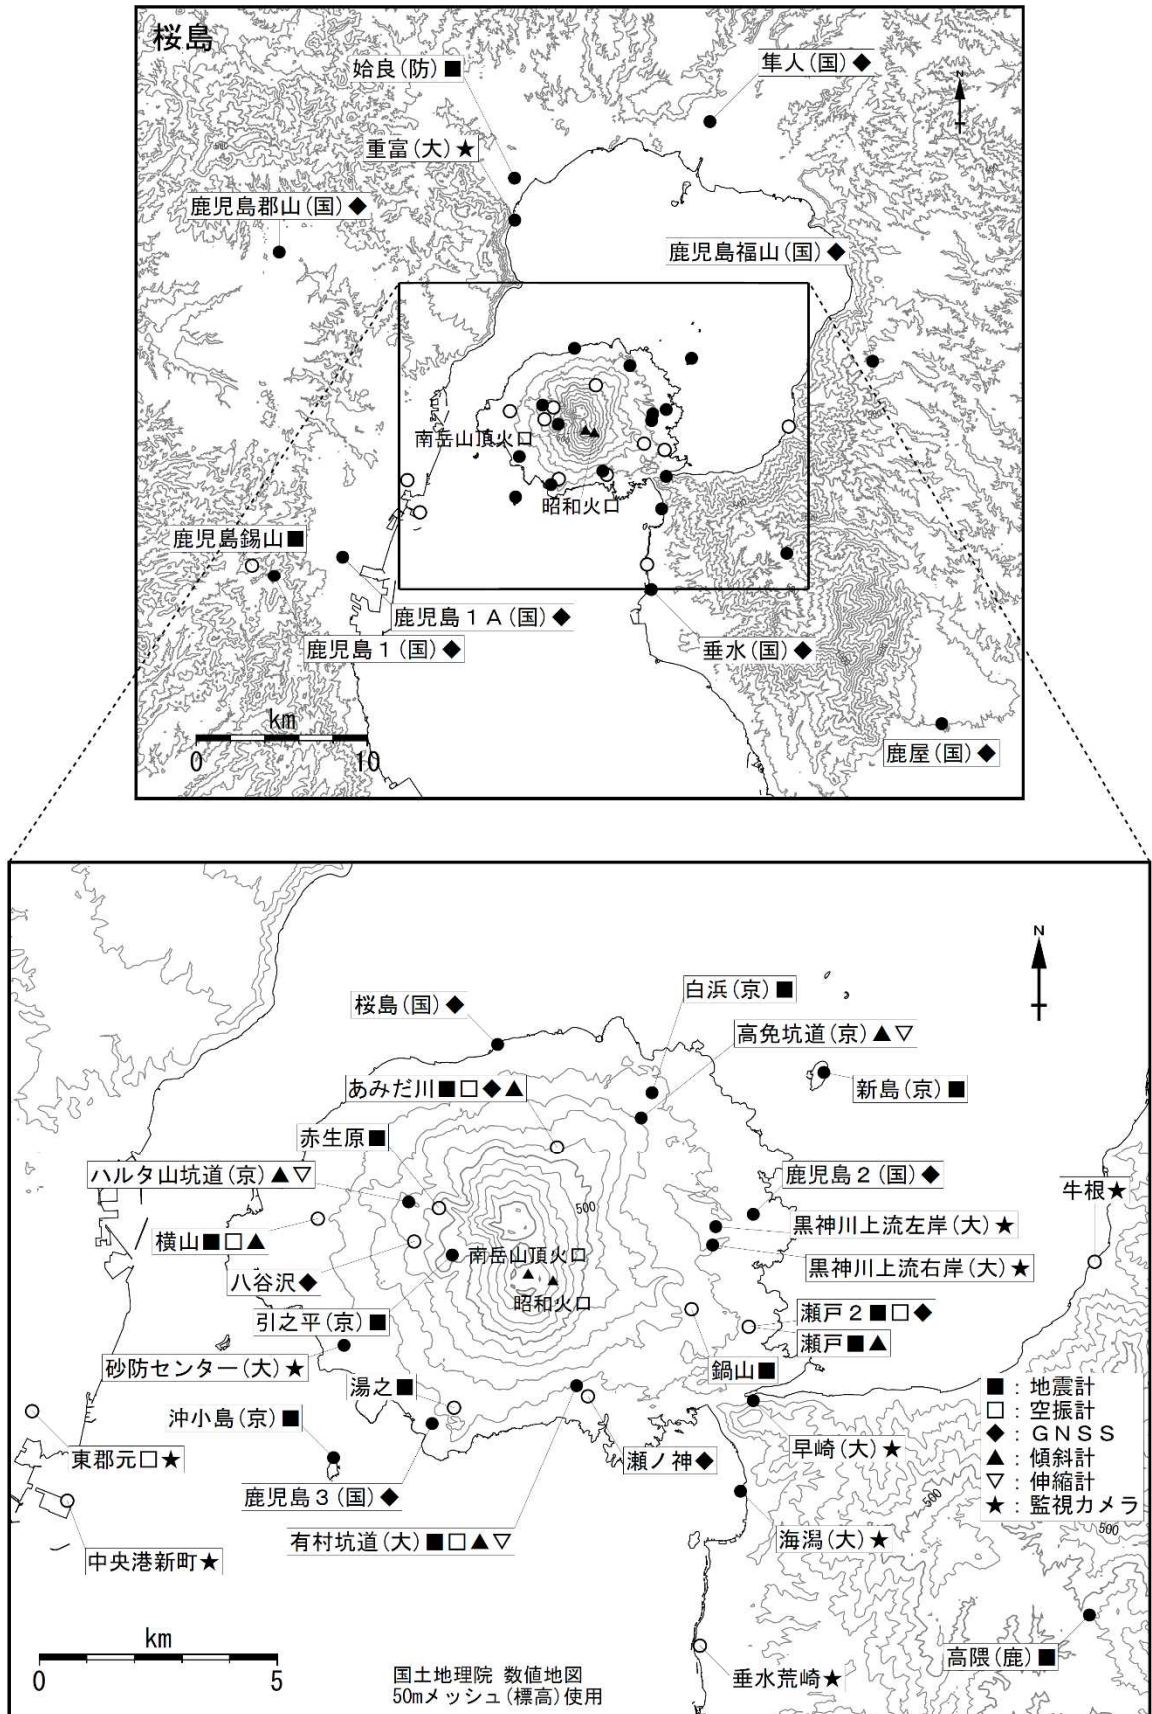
桜島

姶良(防)■

隼人(国)◆

重富(大)★

鹿児島郡山(国)◆

鹿児島福山(国)◆

南岳山頂火口

昭和火口

鹿児島錫山■

鹿児島１Ａ(国)◆

鹿児島１(国)◆

垂水(国)◆

km
0 10

鹿屋(国)◆

白浜(京)■

桜島(国)◆

高免坑道(京)▲▽

新島(京)■

あみだ川■□◆▲

赤生原■

ハルタ山坑道(京)▲▽

鹿児島２(国)◆

牛根★

500

黒神川上流左岸(大)★

横山■□▲

南岳山頂火口

黒神川上流右岸(大)★

八谷沢◆

昭和火口

瀬戸２■□◆

引之平(京)■

瀬戸■▲

砂防センター(大)★

鍋山■

湯之■

■：地震計
□：空振計
◆：ＧＮＳＳ
▲：傾斜計
▽：伸縮計
★：監視カメラ

沖小島(京)■

早崎(大)★

東郡元□★

瀬ノ神◆

500

鹿児島３(国)◆

500

有村坑道(大)■□▲▽

海潟(大)★

中央港新町★

km
0 5

国土地理院 数値地図
50mメッシュ(標高)使用

垂水荒崎★

高隈(鹿)■